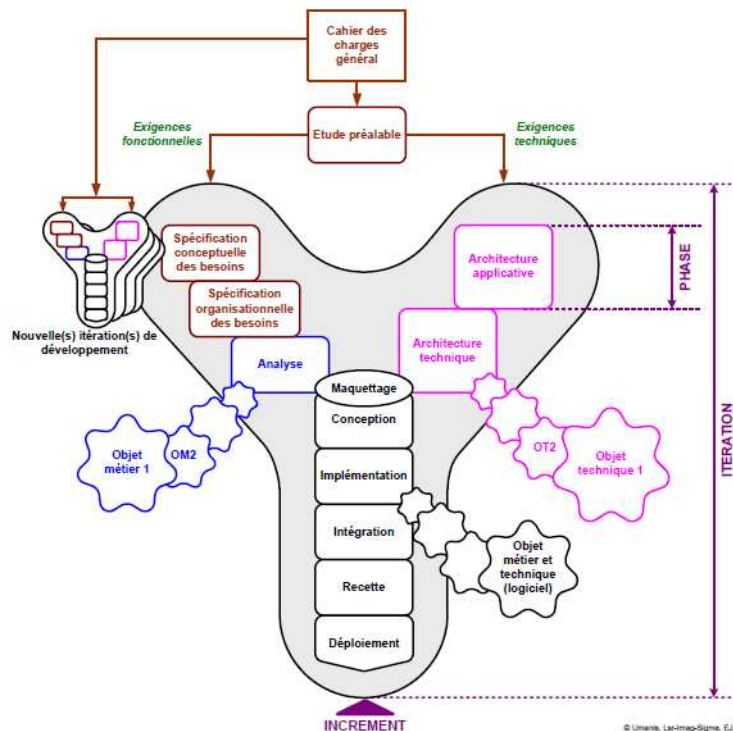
Cahier des charges général

Etude préalable

Exigences fonctionnelles

Exigences techniques

Nouvelle(s) itération(s) de développement

Spécification conceptuelle des besoins

Spécification organisationnelle des besoins

Architecture applicative

PHASE

Architecture technique

Analyse

Maquettage

Conception

Implémentation

Intégration

Recette

Déploiement

Objet métier 1

OM2

OT2

Objet technique 1

Objet métier et technique (logiciel)

ITERATION

INCREMENT

© Umanis, Lar-Imag-Sigma, EJ